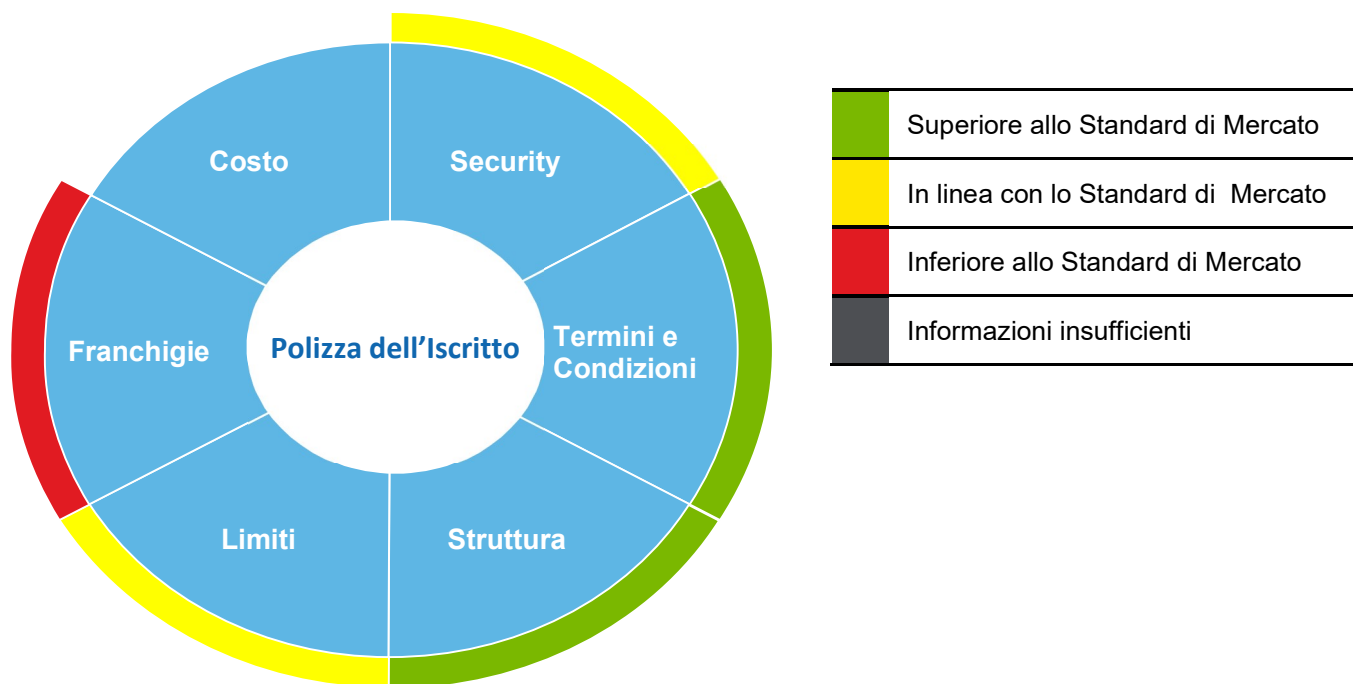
Costo

Security

Franchigie

Polizza dell’Iscritto

Termini e Condizioni

Limiti

Struttura

Superiore allo Standard di Mercato

In linea con lo Standard di Mercato

Inferiore allo Standard di Mercato

Informazioni insufficienti